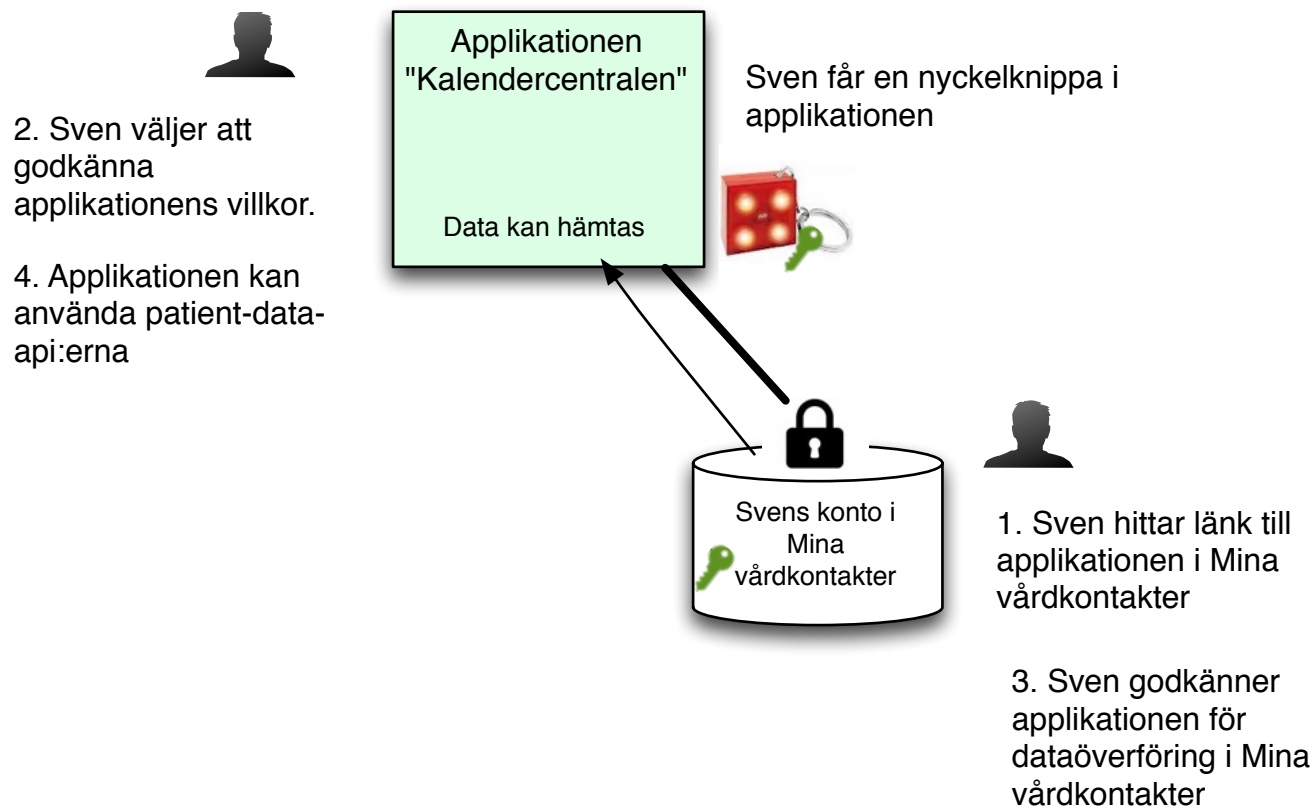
Applikationen "Kalendercentralen"

Data kan hämtas

Sven får en nyckelknippa i applikationen

2. Sven väljer att godkänna applikationens villkor.

4. Applikationen kan använda patient-data-api:erna

Svens konto i Mina vårdkontakter

1. Sven hittar länk till applikationen i Mina vårdkontakter

3. Sven godkänner applikationen för dataöverföring i Mina vårdkontakter